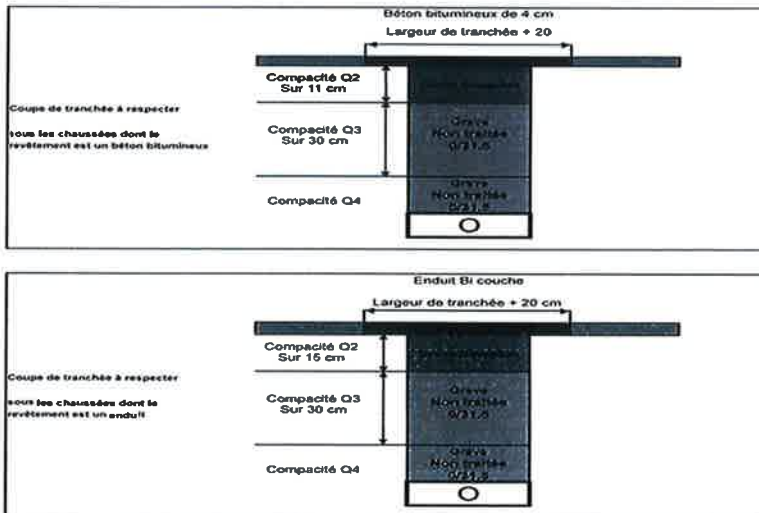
Béton bitumineux de 4 cm

Largeur de tranchée + 20

Compacité Q2
Sur 11 cm

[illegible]

Coupe de tranchée à respecter

sous les chaussées dont le revêtement est un béton bitumineux

Compacité Q3
Sur 30 cm

Grave
Non traitée
0/31.5

Compacité Q4

Grave
Non traitée
0/31.5

Enduit Bi couche

Largeur de tranchée + 20 cm

Compacité Q2
Sur 15 cm

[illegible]

Coupe de tranchée à respecter

sous les chaussées dont le revêtement est un enduit

Compacité Q3
Sur 30 cm

Grave
Non traitée
0/31.5

Compacité Q4

Grave
Non traitée
0/31.5